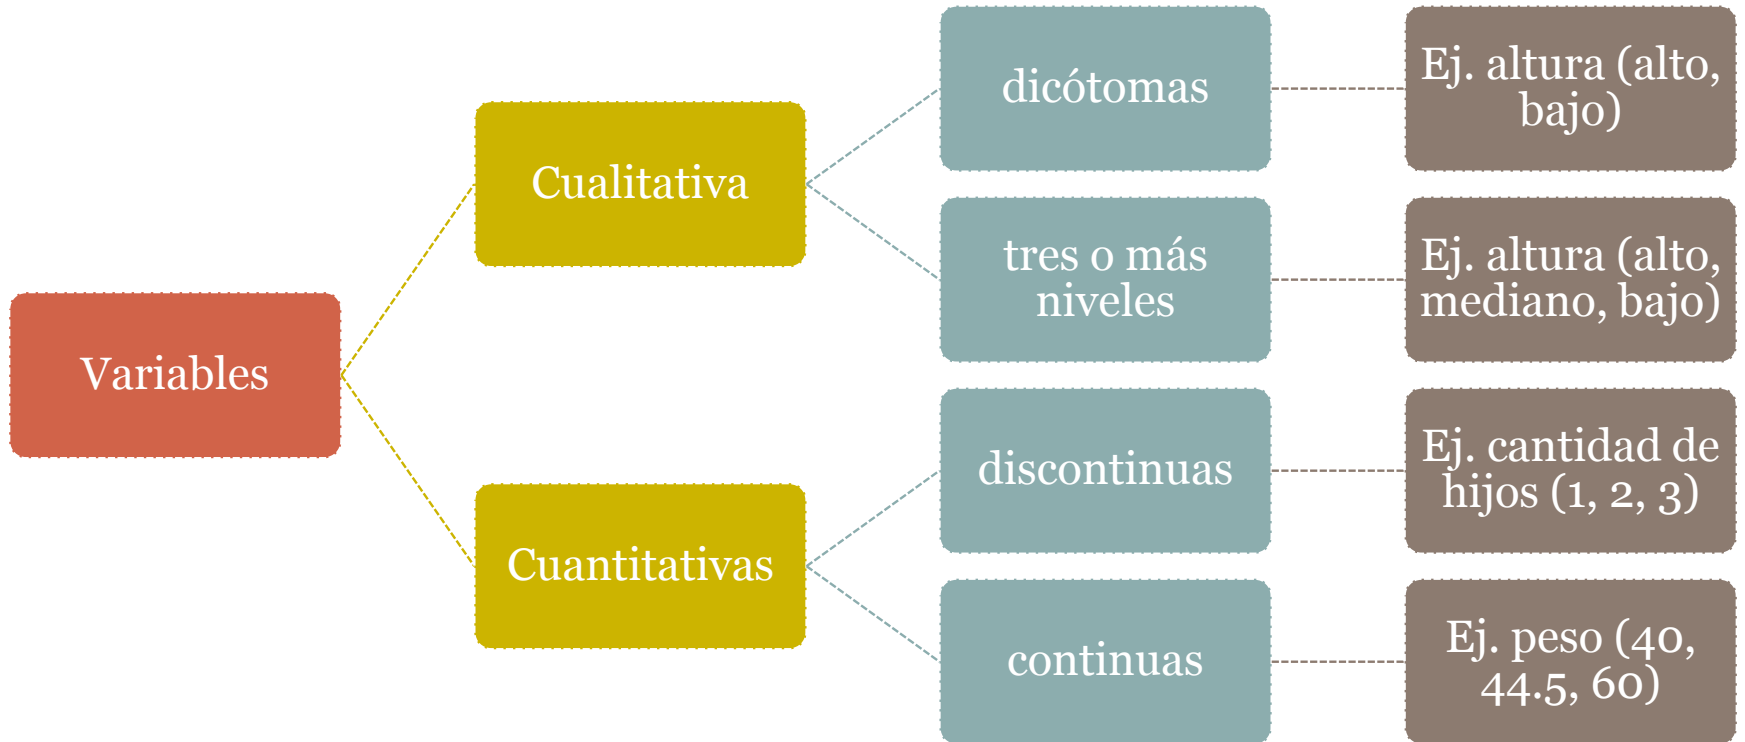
Variables

Cualitativa

dicótomas

Ej. altura (alto, bajo)

tres o más niveles

Ej. altura (alto, mediano, bajo)

Cuantitativas

discontinuas

Ej. cantidad de hijos (1, 2, 3)

continuas

Ej. peso (40, 44.5, 60)